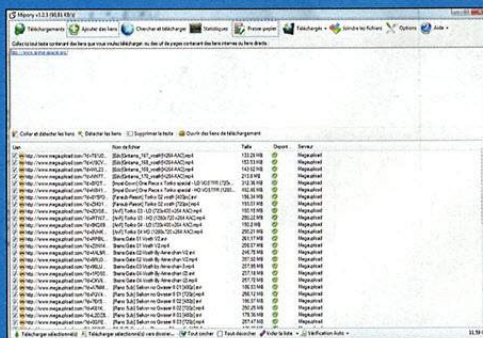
Mipony v1.2.3 (90,81 Kb/s)

Téléchargements | Ajouter des liens | Chercher et télécharger | Statistiques | Presse-papier | Télécharger | Joindre les fichiers | Options | Aide

Collez ici tout texte contenant des liens que vous voulez télécharger ou des url de pages contenant des liens internes ou liens directs.

http://www.megaupload.com/

Coller et détecter les liens | Détecter les liens | Supprimer le texte | Ouvrir des liens de téléchargement

| Lien | Nom de fichier | Taille | Disponi | Serveur |
|---|---|---|---|---|
| http://www.megaupload.com/?d=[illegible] | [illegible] | 133,29 MB | | Megaupload |
| http://www.megaupload.com/?d=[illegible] | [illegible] | 153,53 MB | | Megaupload |
| http://www.megaupload.com/?d=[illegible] | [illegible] | 143,92 MB | | Megaupload |
| http://www.megaupload.com/?d=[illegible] | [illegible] | 213,9 MB | | Megaupload |
| http://www.megaupload.com/?d=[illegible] | [Imyel Doon] One Piece x Toriko special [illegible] | 312,36 MB | | Megaupload |
| http://www.megaupload.com/?d=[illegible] | [Imyel Doon] One Piece x Toriko special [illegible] | 162,46 MB | | Megaupload |
| http://www.megaupload.com/?d=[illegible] | [Fansub-Resist] Toriko 02 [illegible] | 156,39 MB | | Megaupload |
| http://www.megaupload.com/?d=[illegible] | [Fansub-Resist] Toriko 02 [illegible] | 150,27 MB | | Megaupload |
| http://www.megaupload.com/?d=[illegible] | [AnF] Toriko 03 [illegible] | 150,15 MB | | Megaupload |
| http://www.megaupload.com/?d=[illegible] | [AnF] Toriko 03 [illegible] | 285,22 MB | | Megaupload |
| http://www.megaupload.com/?d=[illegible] | [AnF] Toriko 04 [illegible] | 150,8 MB | | Megaupload |
| http://www.megaupload.com/?d=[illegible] | [AnF] Toriko 04 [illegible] | 285,21 MB | | Megaupload |
| http://www.megaupload.com/?d=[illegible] | Steins;Gate 01 VostFr V2.mp4 | 256,57 MB | | Megaupload |
| http://www.megaupload.com/?d=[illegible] | Steins;Gate 01 VostFr V2.mp4 | 256,57 MB | | Megaupload |
| http://www.megaupload.com/?d=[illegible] | Steins;Gate 02 VostFr By Arrow-chan V2.avi | 257,92 MB | | Megaupload |
| http://www.megaupload.com/?d=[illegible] | Steins;Gate 02 VostFr By Arrow-chan V2.avi | 257,92 MB | | Megaupload |
| http://www.megaupload.com/?d=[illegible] | Steins;Gate 03 VostFr By Arrow-chan V2.avi | 257,19 MB | | Megaupload |
| http://www.megaupload.com/?d=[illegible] | Steins;Gate 03 VostFr By Arrow-chan V2.avi | 257,19 MB | | Megaupload |
| http://www.megaupload.com/?d=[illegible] | [Pans Sub] Saikon no Gnosse-II 01 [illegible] | 256,53 MB | | Megaupload |
| http://www.megaupload.com/?d=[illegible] | [Pans Sub] Saikon no Gnosse-II 01 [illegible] | 256,53 MB | | Megaupload |
| http://www.megaupload.com/?d=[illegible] | [Pans Sub] Saikon no Gnosse-II 02 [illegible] | 156,07 MB | | Megaupload |
| http://www.megaupload.com/?d=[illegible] | [Pans Sub] Saikon no Gnosse-II 02 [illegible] | 156,07 MB | | Megaupload |
| http://www.megaupload.com/?d=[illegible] | [Pans Sub] Saikon no Gnosse-II 03 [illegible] | 175,38 MB | | Megaupload |
| http://www.megaupload.com/?d=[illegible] | [Pans Sub] Saikon no Gnosse-II 03 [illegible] | 256,1 MB | | Megaupload |

Télécharger sélectionné(s) | Télécharger sélectionné(s) et ses dossiers | Tout cocher | Tout décocher | Vider la liste | Vérification Auto | 33,59 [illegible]